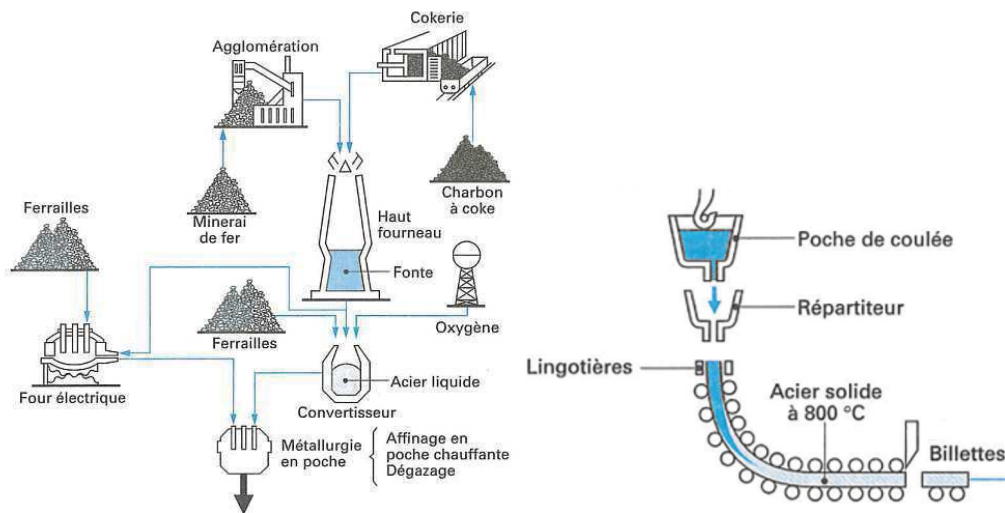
Cokerie

Agglomération

Charbon à coke

Minerai de fer

Haut fourneau

Ferrailles

Fonte

Ferrailles

Oxygène

Four électrique

Acier liquide

Convertisseur

Métallurgie en poche

Affinage en poche chauffante
Dégazage

Poche de coulée

Répartiteur

Lingotières

Acier solide à 800 °C

Billettes